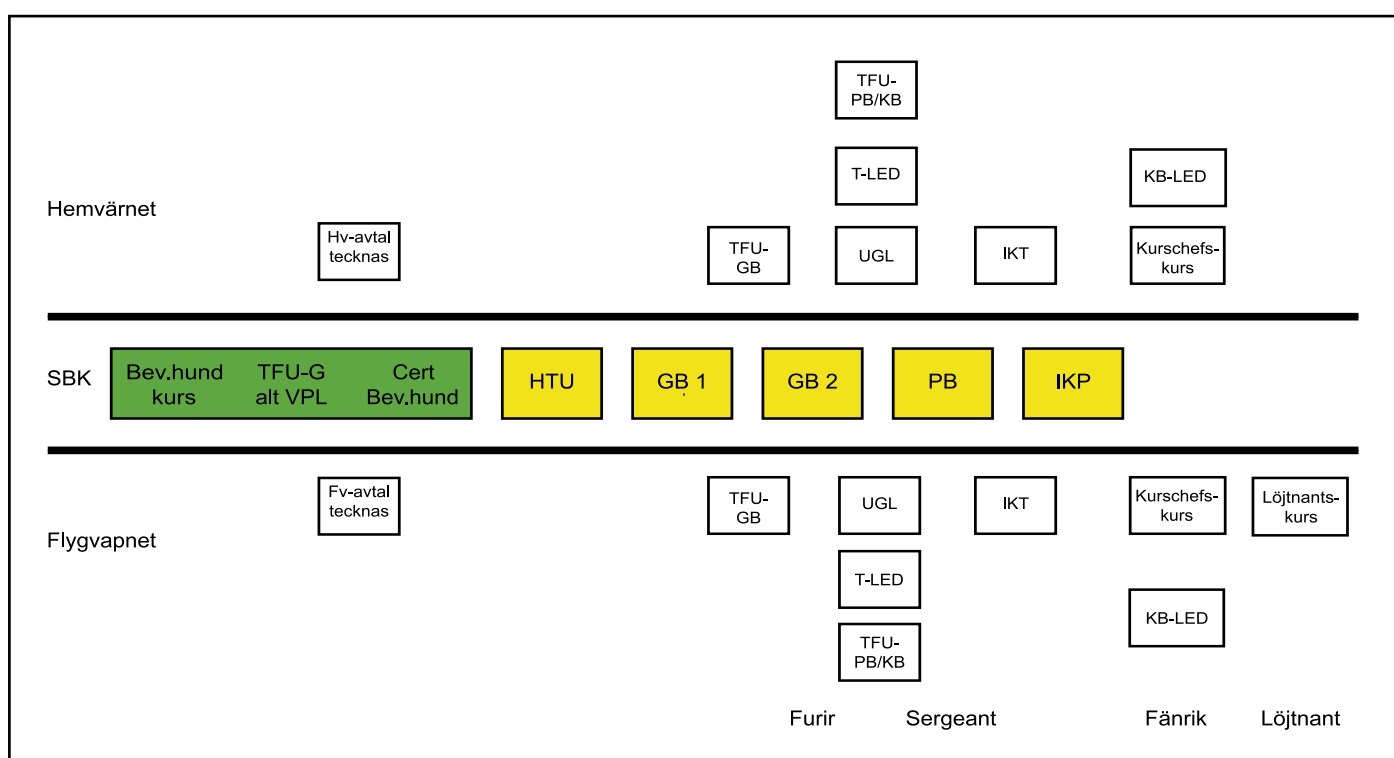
TFU-PB/KB

T-LED

KB-LED

Hemvärnet

Hv-avtal tecknas

TFU-GB

UGL

IKT

Kurschefs-kurs

SBK

Bev.hund kurs

TFU-G alt VPL

Cert Bev.hund

HTU

GB 1

GB 2

PB

IKP

Fv-avtal tecknas

TFU-GB

UGL

IKT

Kurschefs-kurs

Löjtnants-kurs

Flygvapnet

T-LED

KB-LED

TFU-PB/KB

Furir

Sergeant

Fänrik

Löjtnant